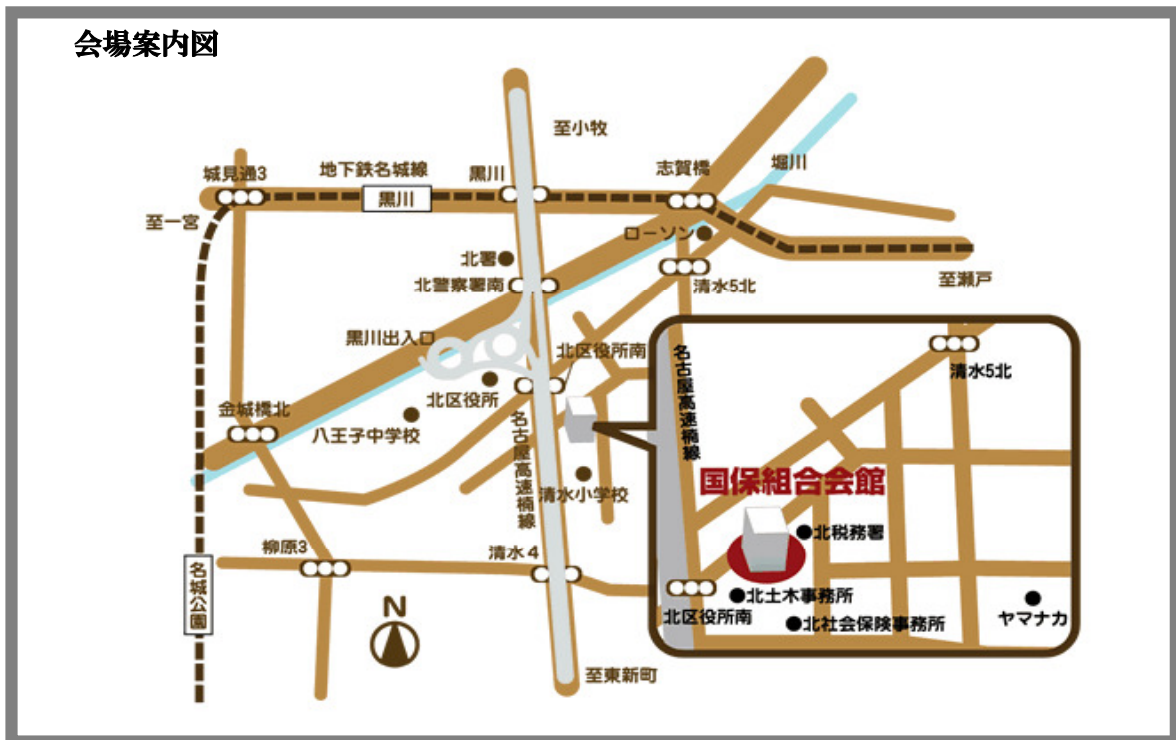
会場案内図

至小牧
城見通3
地下鉄名城線
黒川
志賀橋
堀川
黒川
至一宮
ローソン
北署
北警察署南
清水5北
至瀬戸
黒川出入口
北区役所南
名古屋高速楠線
清水5北
北区役所
金城橋北
八王子中学校
名古屋高速楠線
国保組合会館
清水小学校
北税務署
柳原3
清水4
名城公園
北区役所南
北土木事務所
北社会保険事務所
ヤマナカ
N
至東新町